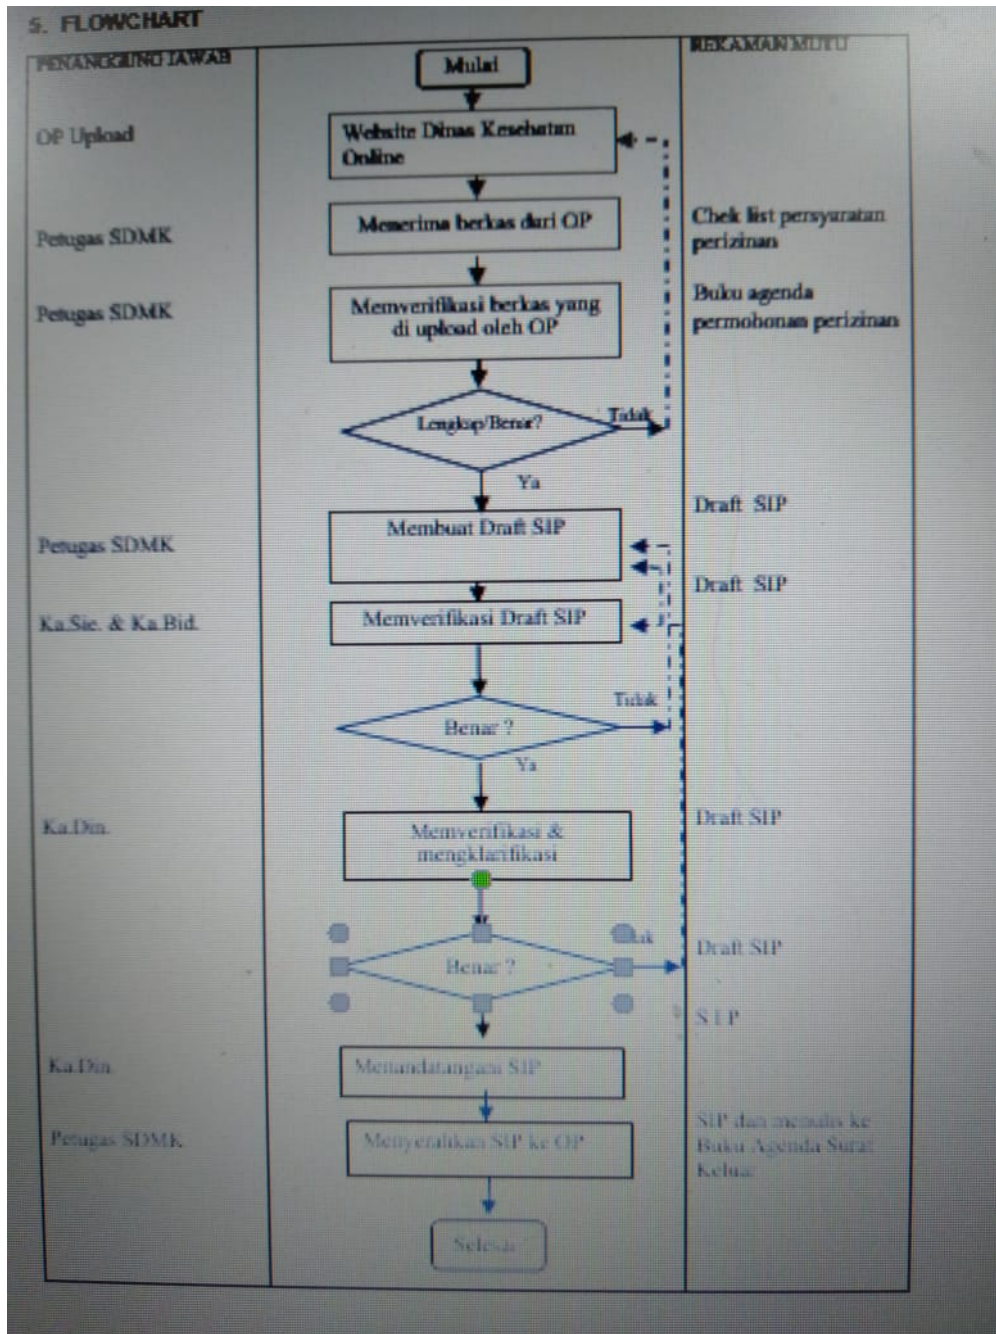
5. FLOWCHART

| PENANGGUNG JAWAB | | REKAMAN MUTU |
|---|---|---|
| OP Upload | Mulai | |
| | Website Dinas Kesehatan Online | |
| Petugas SDMK | Menerima berkas dari OP | Chek list persyaratan perizinan |
| Petugas SDMK | Memverifikasi berkas yang di upload oleh OP | Buku agenda permohonan perizinan |
| | Lengkap/Benar? Tidak Ya | |
| Petugas SDMK | Membuat Draft SIP | Draft SIP |
| Ka.Sie. & Ka.Bid. | Memverifikasi Draft SIP | Draft SIP |
| | Benar ? Tidak Ya | |
| Ka.Din. | Memverifikasi & mengklarifikasi | Draft SIP |
| | Benar ? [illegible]ak | Draft SIP |
| | | S I P |
| Ka.Din. | Menandatangani SIP | |
| Petugas SDMK | Menyerahkan SIP ke OP | SIP dan mencatat ke Buku Agenda Surat Keluar |
| | Selesai | |